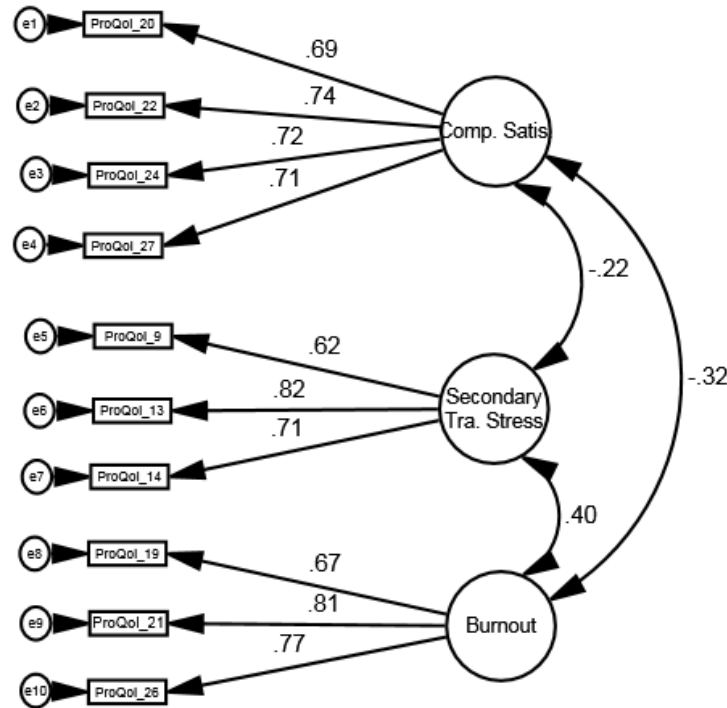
e1 ProQol_20
e2 ProQol_22
e3 ProQol_24
e4 ProQol_27
.69
.74
.72
.71
Comp. Satis
-.22
-.32
e5 ProQol_9
e6 ProQol_13
e7 ProQol_14
.62
.82
.71
Secondary Tra. Stress
.40
e8 ProQol_19
e9 ProQol_21
e10 ProQol_26
.67
.81
.77
Burnout